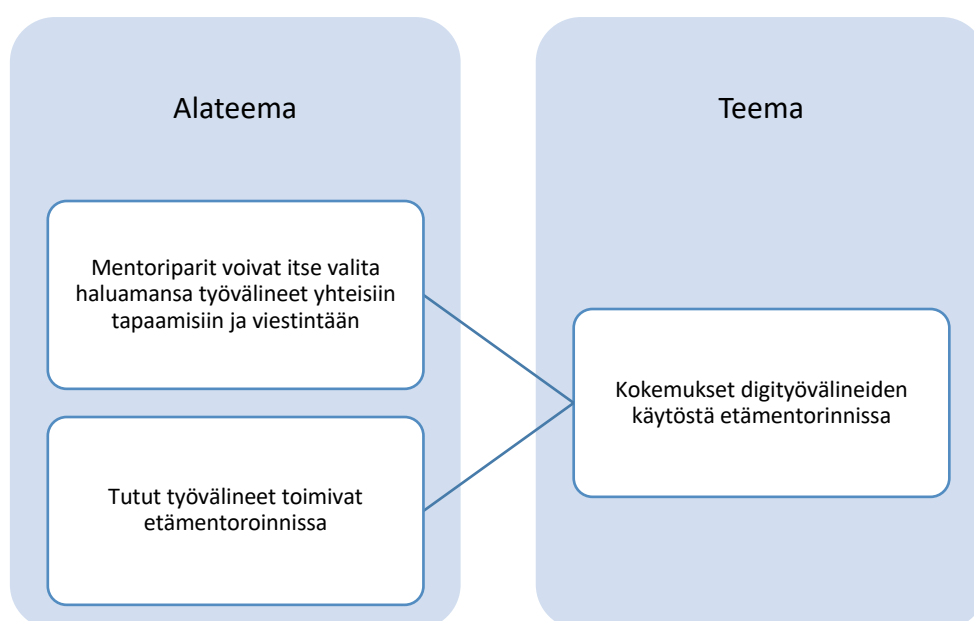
Alateema

Mentoriparit voivat itse valita haluamansa työvälineet yhteisiin tapaamisiin ja viestintään

Tutut työvälineet toimivat etämentoroinnissa

Teema

Kokemukset digityövälineiden käytöstä etämentorinnissa